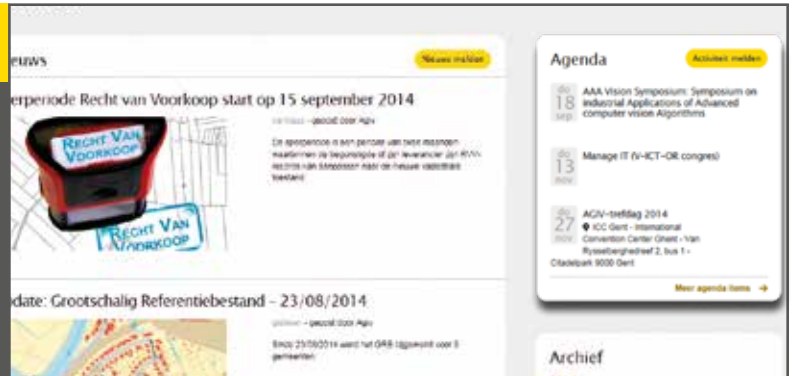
euws

Nieuws melden

erperiode Recht van Voorkoop start op 15 september 2014

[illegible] - gepost door Agiv

De speelperiode is een periode van twee maanden waarbinnen de begunstigde of de leverancier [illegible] rechts van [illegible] naar de nieuwe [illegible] bestand

RECHT VAN VOORKOOP

RECHT VAN VOORKOOP

date: Grootschalig Referentiebestand – 23/08/2014

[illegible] - gepost door Agiv

Sinds 23/08/2014 werd het GRB uitgerold voor 5 gemeenten

Agenda

Activiteit melden

do 18 sep
AAA Vision Symposium: Symposium on Industrial Applications of Advanced computer vision Algorithms

do 13 nov
Manage IT (V-ICT-OR congres)

do 27 nov
AGIV-trefdag 2014
ICC Gent - International Convention Center Ghent - Van Rysselberghedreef 2, bus 1 - Citadelpark 9000 Gent

Meer agenda items →

Archief